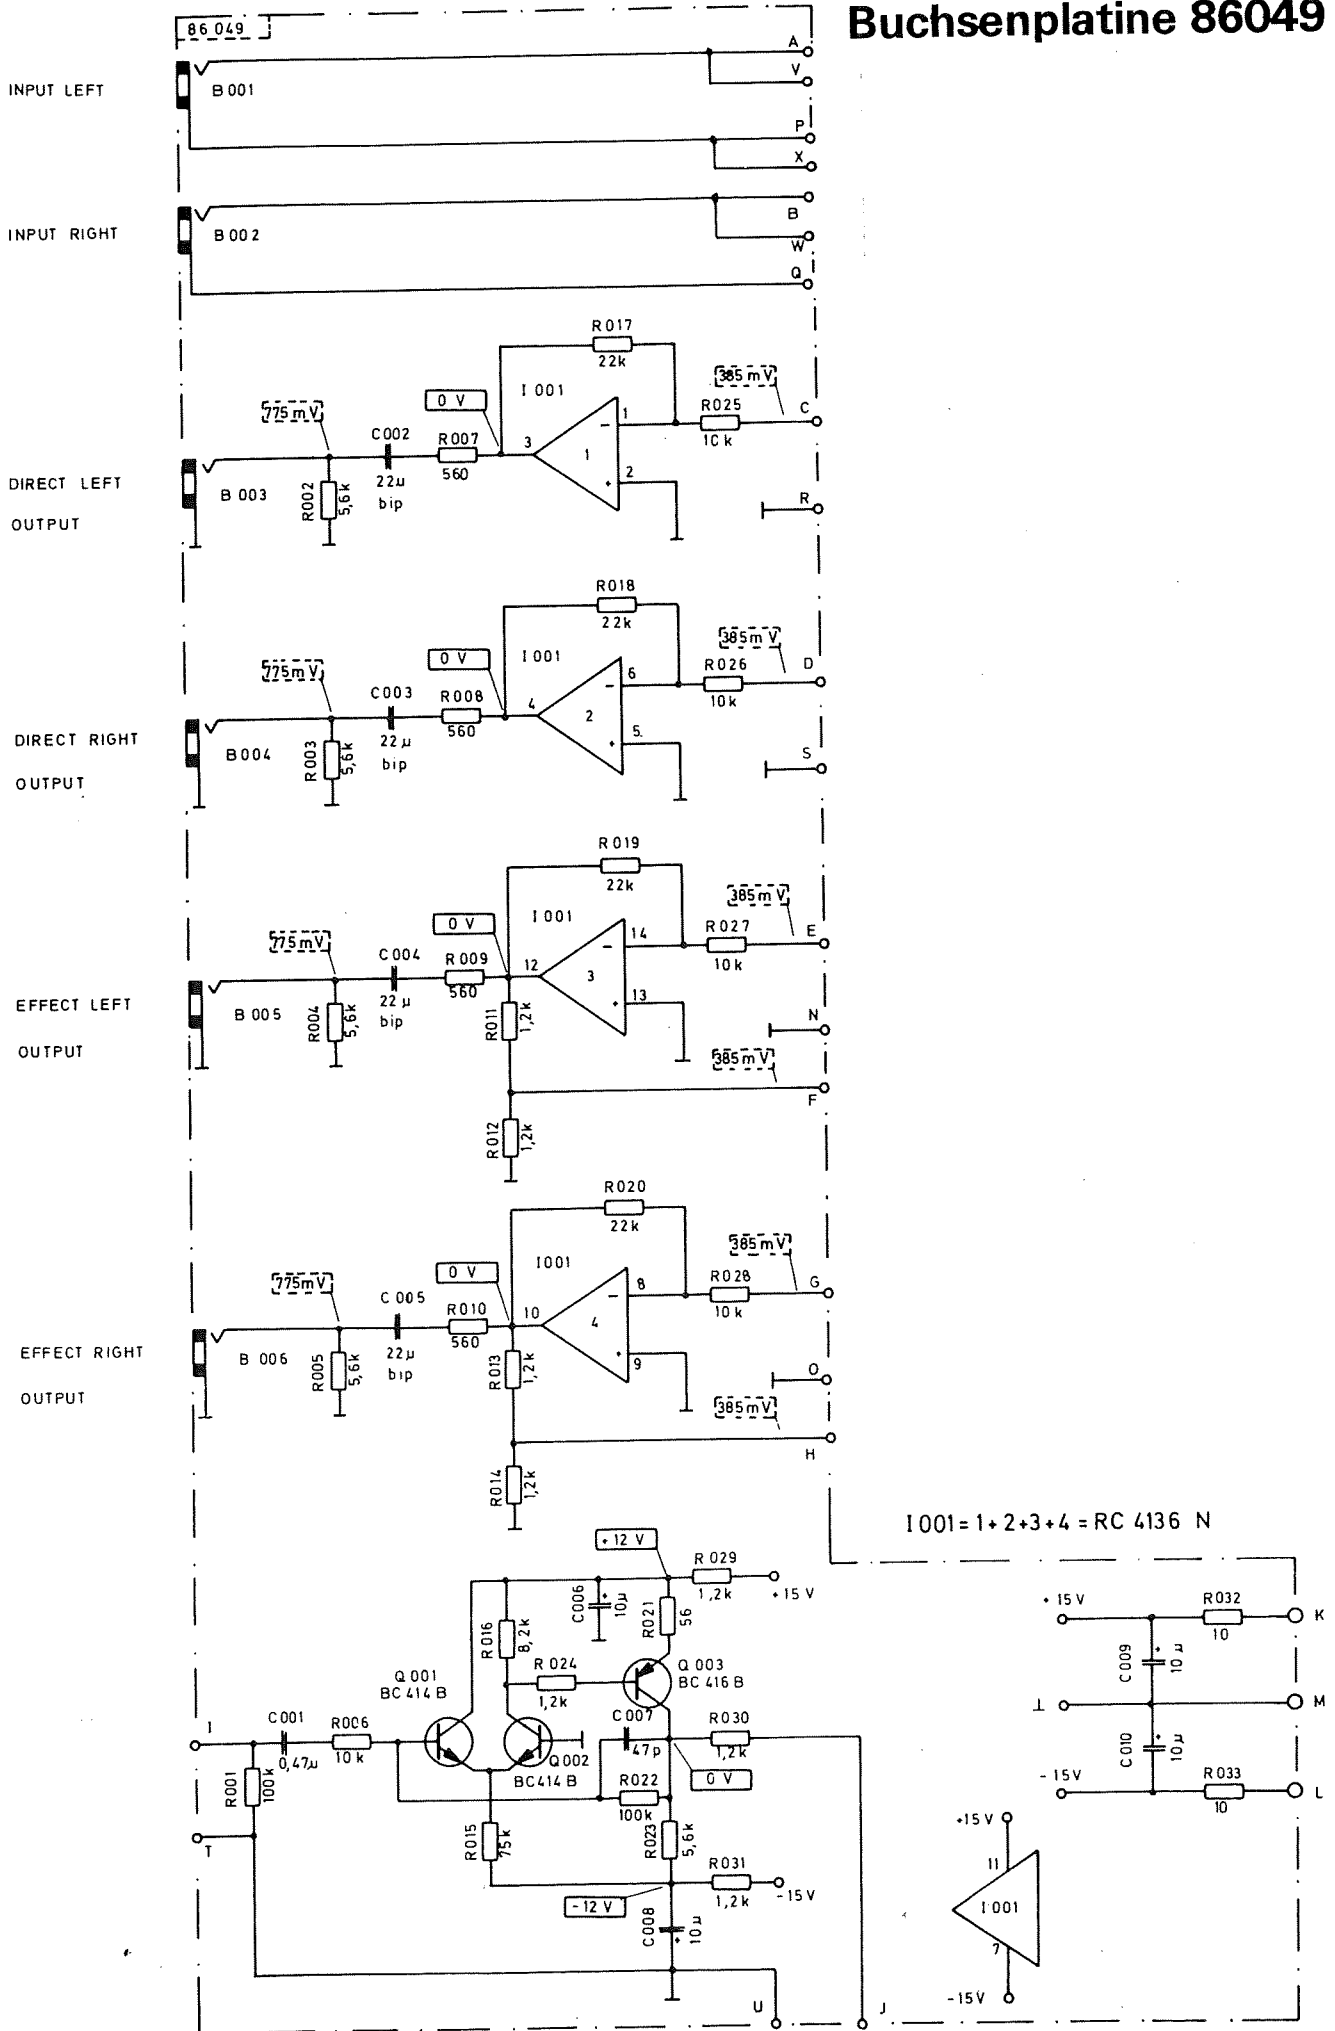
86 049

Buchsenplatine 86049

A
V
P
X
B
W
Q

INPUT LEFT
B 001

INPUT RIGHT
B 002

R 017
22k
385 mV
I 001
0 V
775 mV
C002
R 007
R025
10 k
C
1
3
2
DIRECT LEFT OUTPUT
B 003
R002 5,6k
22µ bip
560
R

R 018
22k
385m V
0 V
I 001
775m V
R026
D
6
C 003
R 008
10k
4
2
5.
DIRECT RIGHT OUTPUT
B004
R003 5,6k
22 µ bip
560
S

R 019
22k
385m V
0 V
I 001
775mV
R 027
E
14
C 004
R 009
10 k
12
3
13
EFFECT LEFT OUTPUT
B 005
R004 5,6k
22 µ bip
560
R011 1,2k
N
385m V
F
R012 1,2k

R020
22k
385m V
0 V
I001
775mV
R028
G
C 005
R010
8
10 k
10
4
EFFECT RIGHT OUTPUT
B 006
R005 5,6k
22 µ bip
560
R013 1,2k
9
O
385m V
H
R014 1,2k

I 001 = 1 + 2 + 3 + 4 = RC 4136 N

+ 12 V
R 029
1,2k
+ 15 V
C006 10µ
R021 56
R016 8,2k
R 024
1,2k
Q 003
BC 416 B
Q 001
BC 414 B
1
C001
0,47µ
R006
10 k
Q 002
BC414 B
C 007
47p
R030
1,2k
0 V
R001 100k
R022
100k
T
R015 75k
R023 5,6k
R031
1,2k
- 15 V
- 12 V
C008 10µ
U
J

+ 15 V
R032
10
K
C009 10 µ
⊥
M
- 15 V
C010 10 µ
R033
10
L

+15 V
11
I 001
7
-15 V